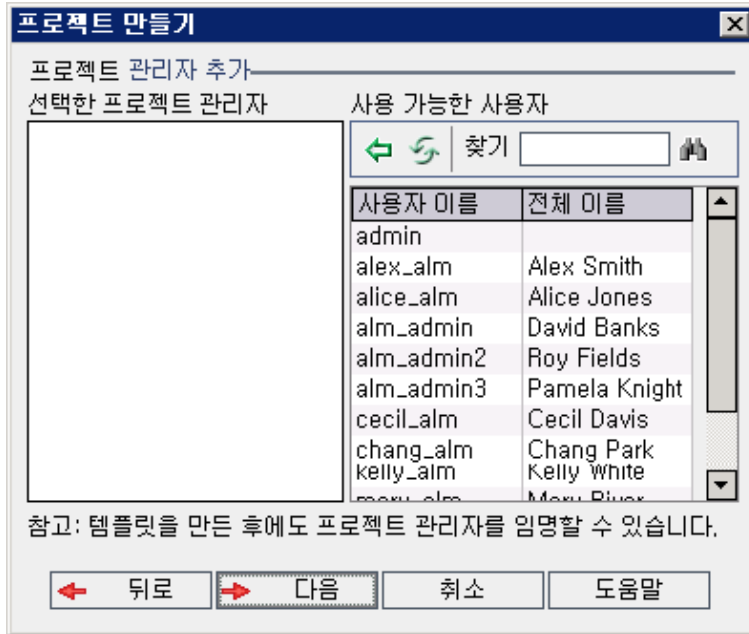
프로젝트 만들기

프로젝트 관리자 추가

선택한 프로젝트 관리자

사용 가능한 사용자

찾기

| 사용자 이름 | 전체 이름 |
|---|---|
| admin | |
| alex_alm | Alex Smith |
| alice_alm | Alice Jones |
| alm_admin | David Banks |
| alm_admin2 | Roy Fields |
| alm_admin3 | Pamela Knight |
| cecil_alm | Cecil Davis |
| chang_alm | Chang Park |
| kelly_alm | Kelly White |
| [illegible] | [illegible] |

참고: 템플릿을 만든 후에도 프로젝트 관리자를 임명할 수 있습니다.

뒤로 다음 취소 도움말